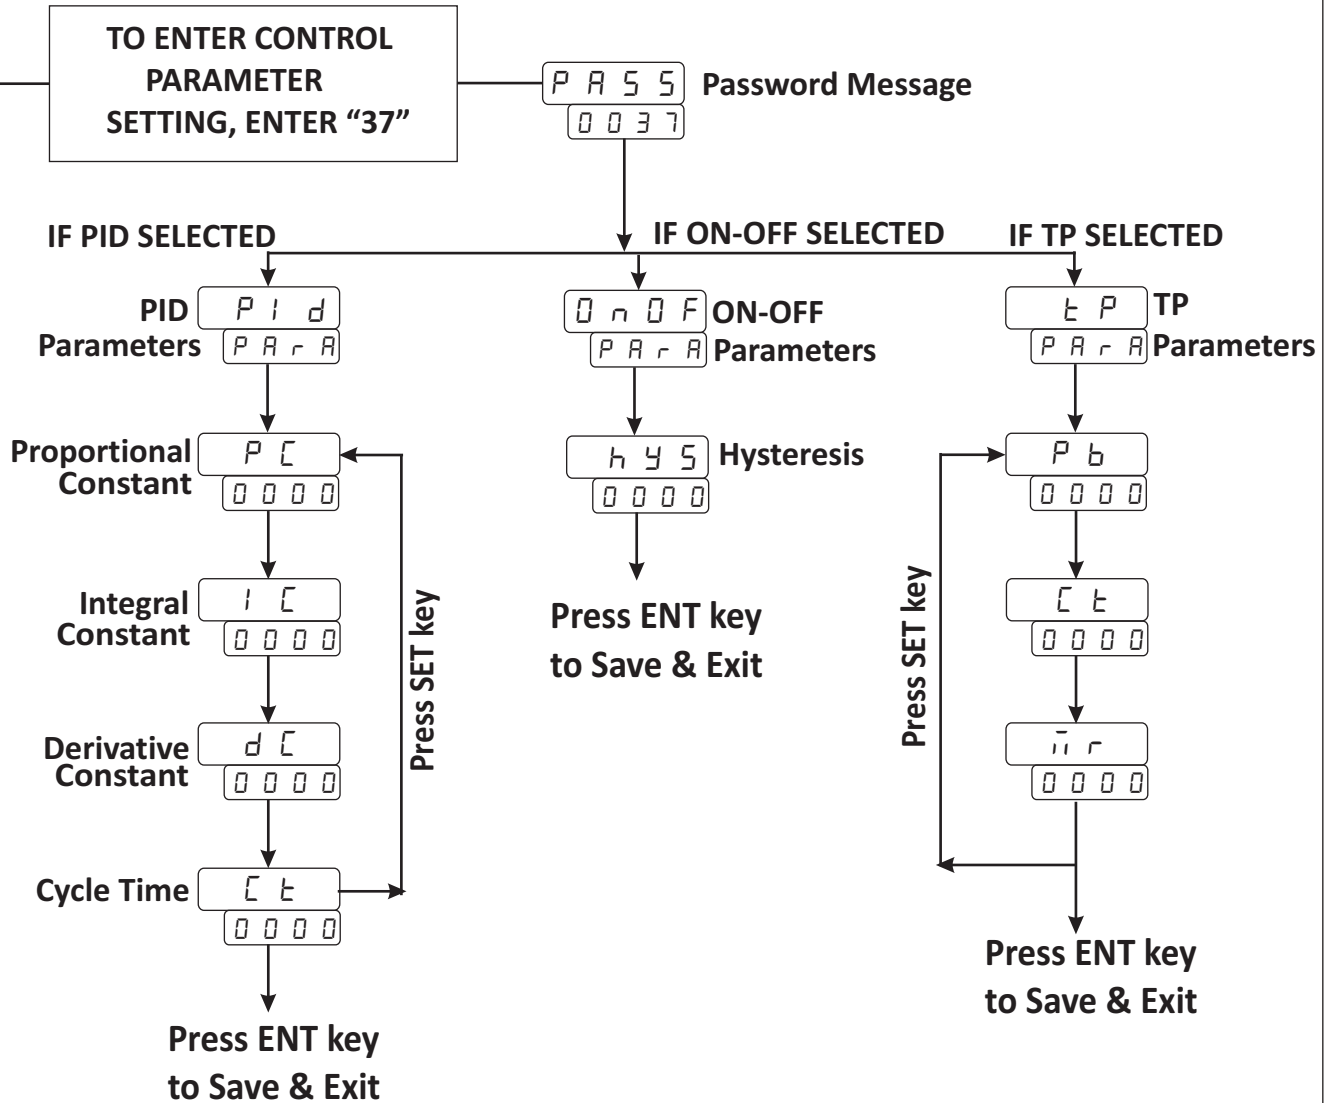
TO ENTER CONTROL PARAMETER SETTING, ENTER “37”

PASS Password Message
0037

IF PID SELECTED

IF ON-OFF SELECTED

IF TP SELECTED

PID Parameters
PId
PArA

Proportional Constant
PC
0000

Integral Constant
IC
0000

Derivative Constant
dC
0000

Cycle Time
Ct
0000

Press SET key

Press ENT key to Save & Exit

OnOF ON-OFF
PArA Parameters

hYS Hysteresis
0000

Press ENT key to Save & Exit

tP TP
PArA Parameters

Pb
0000

Ct
0000

mr
0000

Press SET key

Press ENT key to Save & Exit